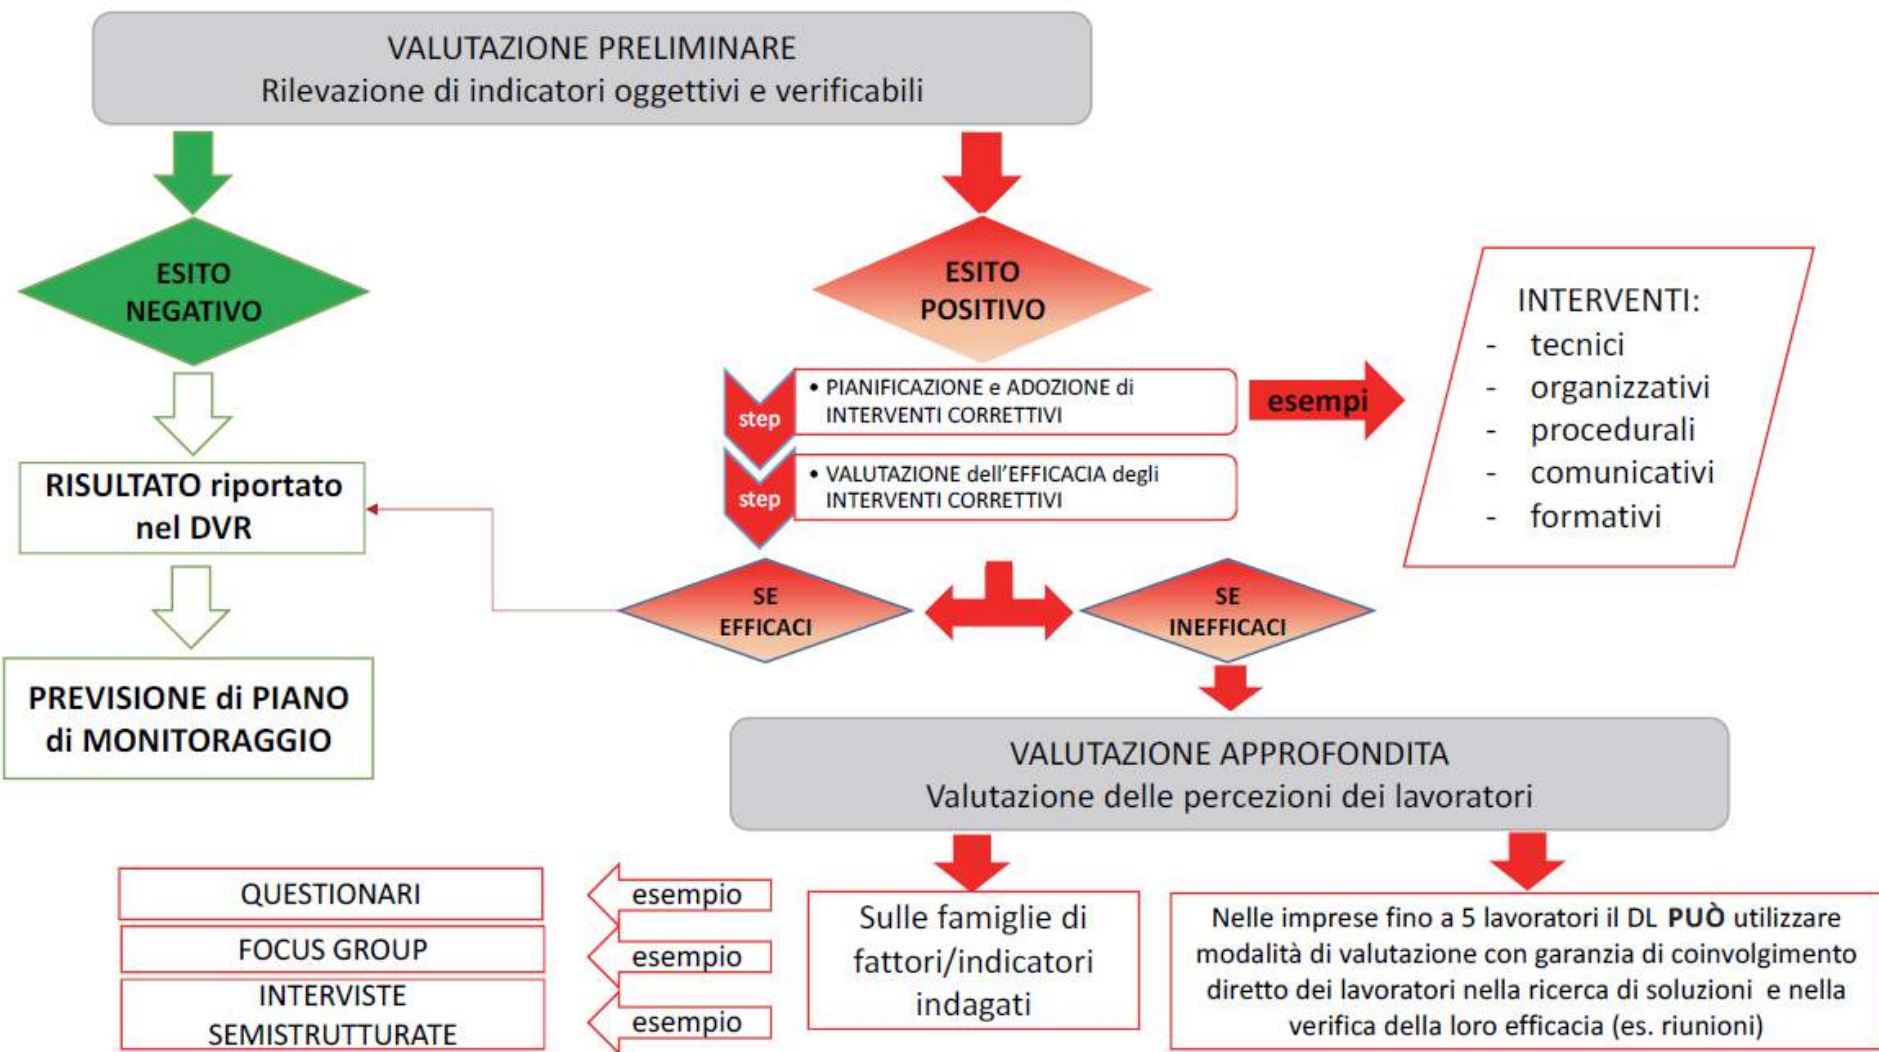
VALUTAZIONE PRELIMINARE
Rilevazione di indicatori oggettivi e verificabili

ESITO NEGATIVO

RISULTATO riportato nel DVR

PREVISIONE di PIANO di MONITORAGGIO

ESITO POSITIVO

step
• PIANIFICAZIONE e ADOZIONE di INTERVENTI CORRETTIVI

step
• VALUTAZIONE dell'EFFICACIA degli INTERVENTI CORRETTIVI

esempi

INTERVENTI:
- tecnici
- organizzativi
- procedurali
- comunicativi
- formativi

SE EFFICACI

SE INEFFICACI

VALUTAZIONE APPROFONDITA
Valutazione delle percezioni dei lavoratori

QUESTIONARI
FOCUS GROUP
INTERVISTE SEMISTRUTTURATE

esempio
esempio
esempio

Sulle famiglie di fattori/indicatori indagati

Nelle imprese fino a 5 lavoratori il DL PUÒ utilizzare modalità di valutazione con garanzia di coinvolgimento diretto dei lavoratori nella ricerca di soluzioni e nella verifica della loro efficacia (es. riunioni)